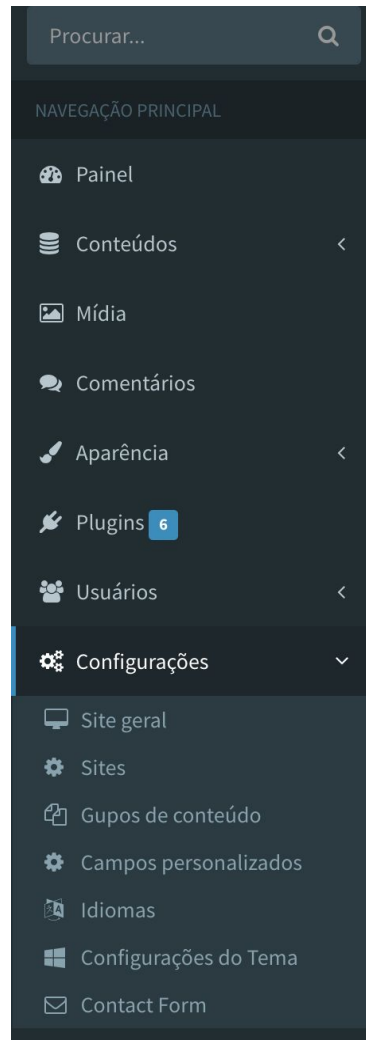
Procurar...

NAVEGAÇÃO PRINCIPAL

Painel

Conteúdos

Mídia

Comentários

Aparência

Plugins 6

Usuários

Configurações

Site geral

Sites

Gupos de conteúdo

Campos personalizados

Idiomas

Configurações do Tema

Contact Form